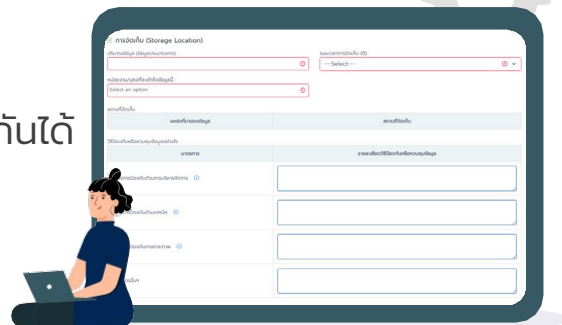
กันได้

การจัดเก็บ (Storage Location)

ปริมาณข้อมูล (ข้อมูลส่วนบุคคล)

ระยะเวลาการจัดเก็บ (ปี)

---Select---

หน่วยงานบุคคลที่จะเข้าถึงข้อมูลนี้

Select an option

สถานที่จัดเก็บ

แหล่งที่มาของข้อมูล

สถานที่จัดเก็บ

วิธีจัดเก็บเพื่อความปลอดภัย

มาตรการ

รายละเอียดวิธีจัดเก็บเพื่อความปลอดภัย

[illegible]

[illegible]

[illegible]

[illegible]